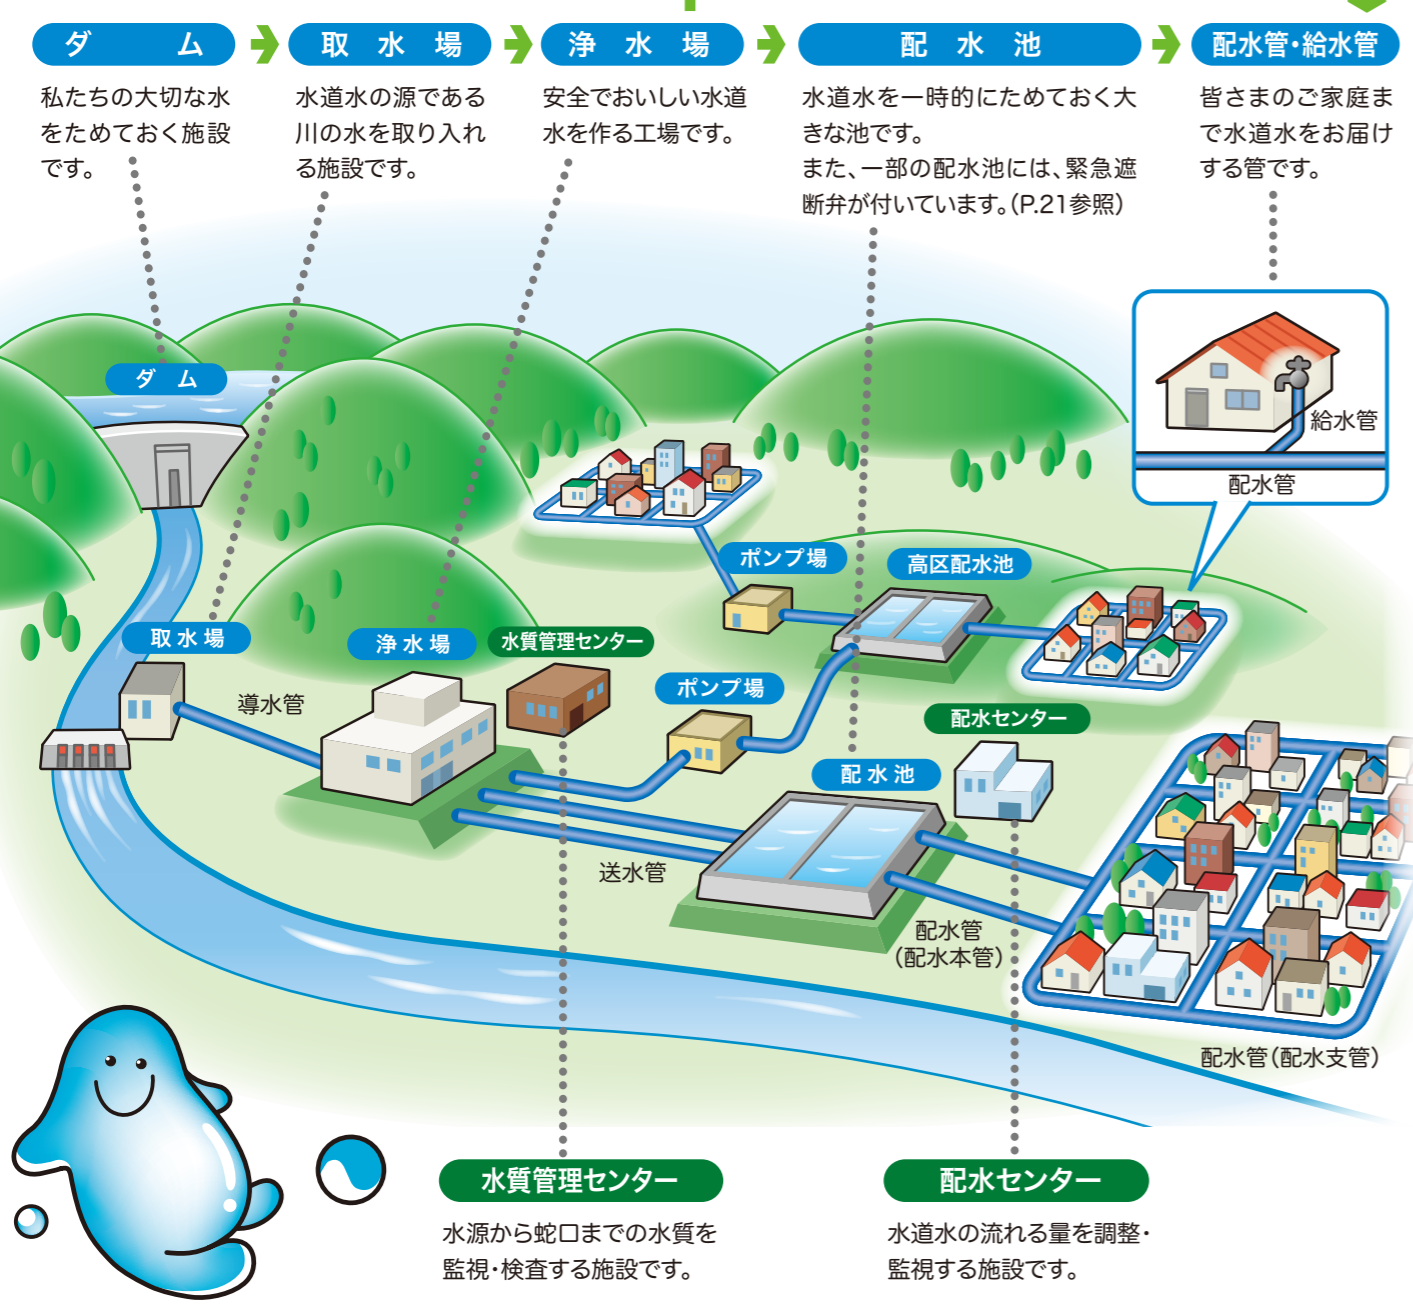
ダム

私たちの大切な水をためておく施設です。

取水場

水道水の源である川の水を取り入れる施設です。

浄水場

安全でおいしい水道水を作る工場です。

配水池

水道水を一時的にためておく大きな池です。
また、一部の配水池には、緊急遮断弁が付いています。(P.21参照)

配水管・給水管

皆さまのご家庭まで水道水をお届けする管です。

給水管
配水管

ダム
ポンプ場
高区配水池
取水場
導水管
浄水場
水質管理センター
ポンプ場
配水センター
配水池
送水管
配水管
(配水本管)
配水管(配水支管)

水質管理センター

水源から蛇口までの水質を監視・検査する施設です。

配水センター

水道水の流れる量を調整・監視する施設です。